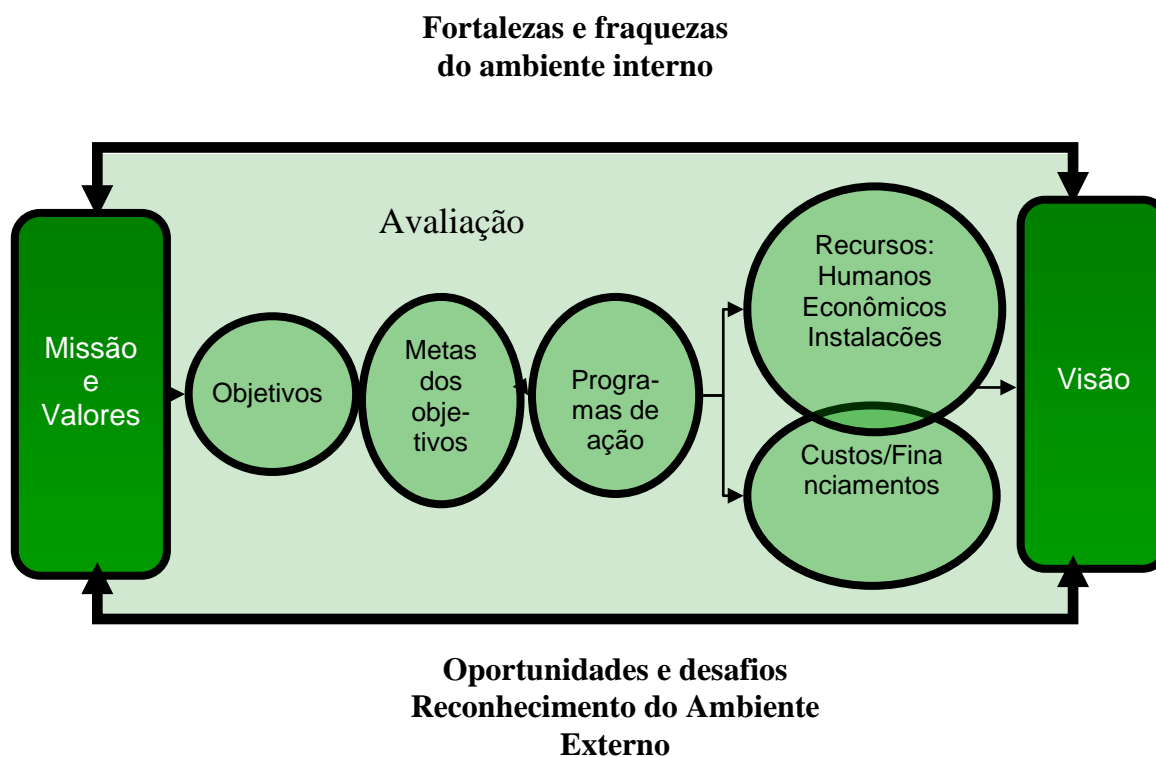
Fortalezas e fraquezas do ambiente interno

Avaliação

Missão e Valores

Objetivos

Metas dos objetivos

Programas de ação

Recursos: Humanos Econômicos Instalacões

Custos/Financiamentos

Visão

Oportunidades e desafios Reconhecimento do Ambiente Externo